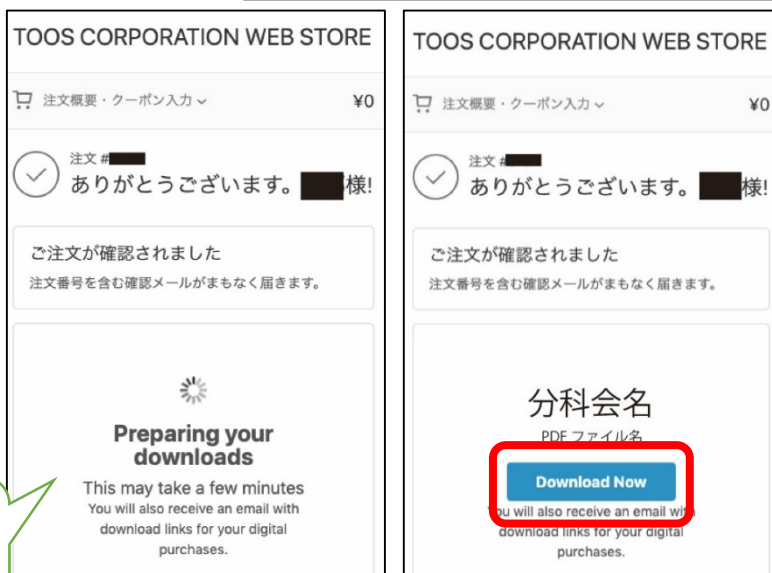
TOOS CORPORATION WEB STORE

注文概要・クーポン入力

¥0

注文 #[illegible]

ありがとうございます。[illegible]様!

ご注文が確認されました

注文番号を含む確認メールがまもなく届きます。

Preparing your downloads

This may take a few minutes

You will also receive an email with download links for your digital purchases.

TOOS CORPORATION WEB STORE

注文概要・クーポン入力

¥0

注文 #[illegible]

ありがとうございます。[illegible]様!

ご注文が確認されました

注文番号を含む確認メールがまもなく届きます。

分科会名

PDF ファイル名

Download Now

You will also receive an email with download links for your digital purchases.